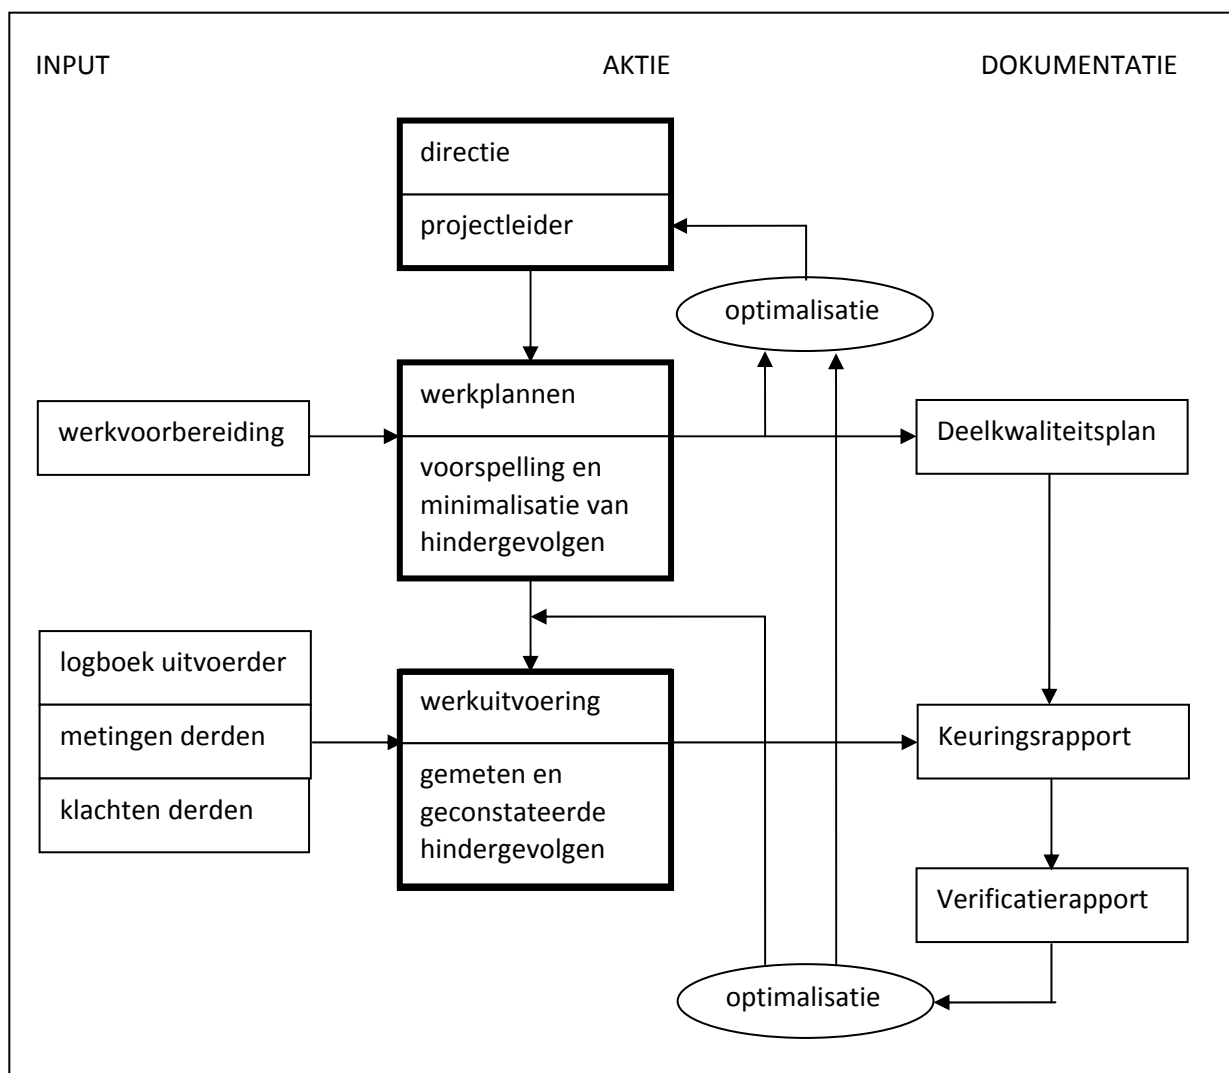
INPUT

AKTIE

DOKUMENTATIE

directie

projectleider

optimalisatie

werkvoorbereiding

werkplannen

voorspelling en minimalisatie van hindergevolgen

Deelkwaliteitsplan

logboek uitvoerder

metingen derden

klachten derden

werkuitvoering

gemeten en geconstateerde hindergevolgen

Keuringsrapport

Verificatierapport

optimalisatie